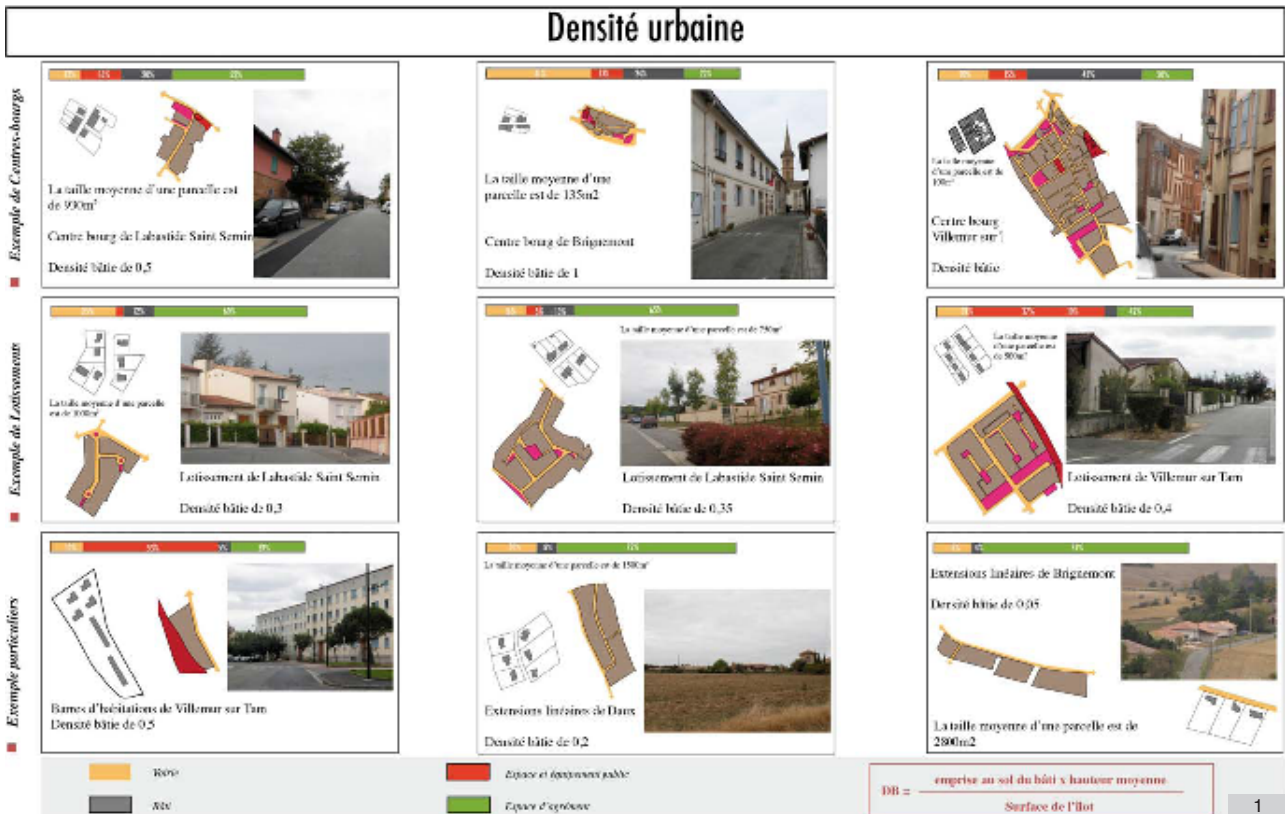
Densité urbaine

Exemple de Centres-bourgs

La taille moyenne d'une parcelle est de 900m²

Centre bourg de Labastide Saint Sernin

Densité bâtie de 0,5

La taille moyenne d'une parcelle est de 135m2

Centre bourg de Brignemont

Densité bâtie de 1

La taille moyenne d'une parcelle est de 100m²

Centre bourg Villemur sur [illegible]

Densité bâtie

Exemple de Lotissements

La taille moyenne d'une parcelle est de 1000m²

Lotissement de Labastide Saint Sernin

Densité bâtie de 0,3

La taille moyenne d'une parcelle est de 750m²

Lotissement de Labastide Saint Sernin

Densité bâtie de 0,35

La taille moyenne d'une parcelle est de 500m²

Lotissement de Villemur sur Tarn

Densité bâtie de 0,4

Exemple particuliers

Barres d'habitations de Villemur sur Tarn
Densité bâtie de 0,5

La taille moyenne d'une parcelle est de 1500m²

Extensions linéaires de Daux

Densité bâtie de 0,2

Extensions linéaires de Brignemont

Densité bâtie de 0,05

La taille moyenne d'une parcelle est de 2800m2

Voirie

Bâti

Espace et équipement public

Espace d'agrément

DB = $\frac{\text{emprise au sol du bâti x hauteur moyenne}}{\text{Surface de l'ilot}}$

1